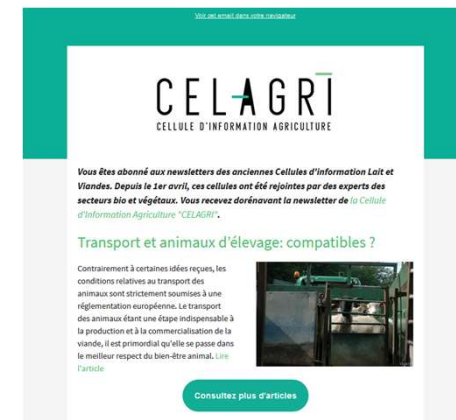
Voir cet email dans votre navigateur

CELAGRI
CELLULE D'INFORMATION AGRICULTURE

Vous êtes abonné aux newsletters des anciennes Cellules d'information Lait et Viandes. Depuis le 1er avril, ces cellules ont été rejointes par des experts des secteurs bio et végétaux. Vous recevez dorénavant la newsletter de la Cellule d'Information Agriculture "CELAGRI".

Transport et animaux d'élevage: compatibles ?

Contrairement à certaines idées reçues, les conditions relatives au transport des animaux sont strictement soumises à une réglementation européenne. Le transport des animaux étant une étape indispensable à la production et à la commercialisation de la viande, il est primordial qu'elle se passe dans le meilleur respect du bien-être animal. Lire l'article

Consultez plus d'articles